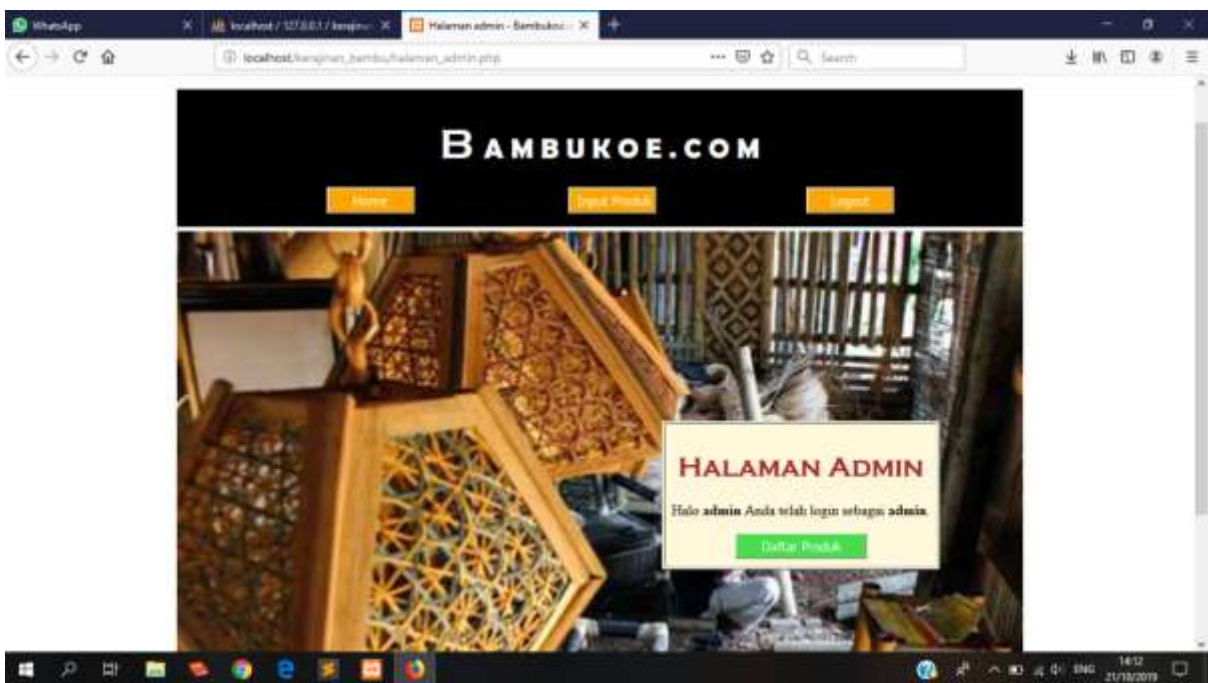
WhatsApp
localhost / 127.0.0.1 / kerajinan
Halaman admin - Bambukoe
localhost/kerajinan_bambu/halaman_admin.php
Search

BAMBUKOE.COM

Home
Input Produk
Logout

HALAMAN ADMIN

Halo **admin** Anda telah login sebagai **admin**.

Daftar Produk

ENG
14:12
21/10/2019